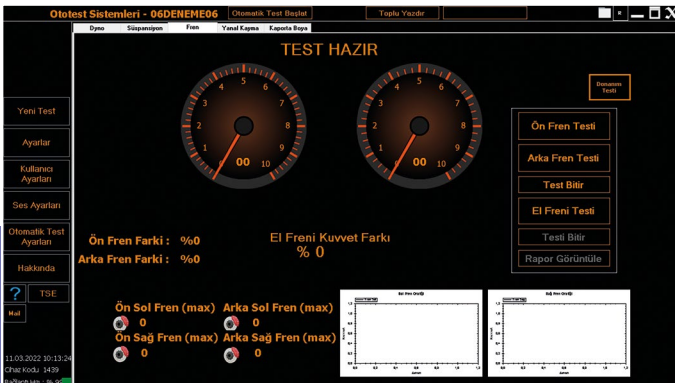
Ototest Sistemleri - 06DENEME06
Otomatik Test Başlat
Toplu Yazdır

Dyno
Süspansiyon
Fren
Yanal Kayma
Kaporta Boya

TEST HAZIR

Donanım Testi

0 1 2 3 4 5 6 7 8 9 10
00

0 1 2 3 4 5 6 7 8 9 10
00

Yeni Test
Ayarlar
Kullanıcı Ayarları
Ses Ayarları
Otomatik Test Ayarları
Hakkında
?
TSE
Mail

Ön Fren Testi
Arka Fren Testi
Test Bitir
El Freni Testi
Testi Bitir
Rapor Görüntüle

Ön Fren Farki : %0
Arka Fren Farki : %0

El Freni Kuvvet Farkı
% 0

Ön Sol Fren (max)
0
Arka Sol Fren (max)
0
Ön Sağ Fren (max)
0
Arka Sağ Fren (max)
0

Sol Fren Grafiği
Sağ Fren Grafiği

11.03.2022 10:13:24
Cihaz Kodu 1439
Bağlantı Hızı : % 90